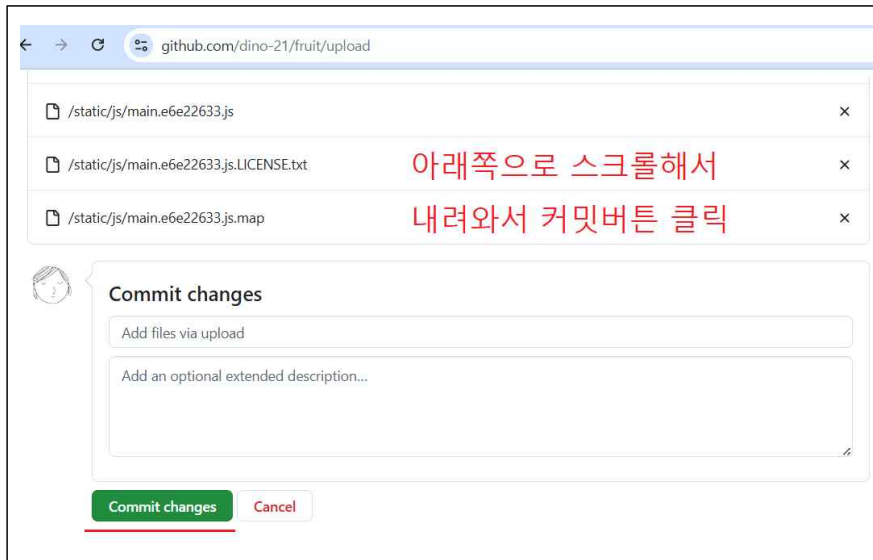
github.com/dino-21/fruit/upload

/static/js/main.e6e22633.js ×

/static/js/main.e6e22633.js.LICENSE.txt ×

/static/js/main.e6e22633.js.map ×

아래쪽으로 스크롤해서
내려와서 커밋버튼 클릭

Commit changes

Add files via upload

Add an optional extended description...

Commit changes Cancel